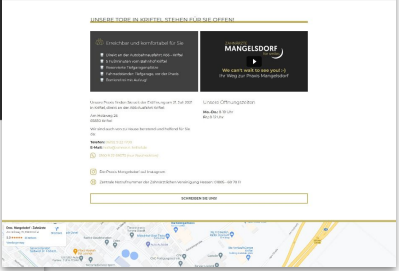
UNSERE TORE IN KRIFTEL STEHEN FÜR SIE OFFEN!

Erreichbar und komfortabel für Sie

MANGELSDORF

We can't wait to see you! :-)
Der Weg zur Praxis Mangelsdorf

Unsere Öffnungszeiten

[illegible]

Sprechen Sie uns an

SCHREIBEN SIE UNS!

Dres. Mangelsdorf - Zahnärzte